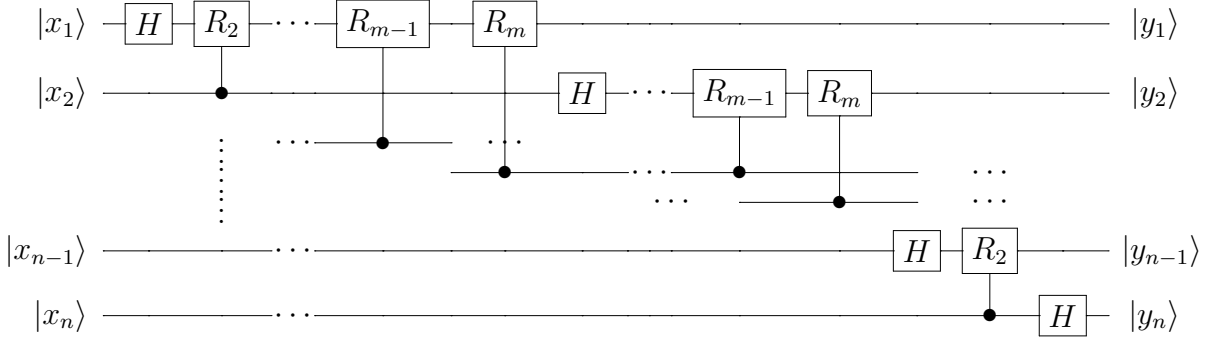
$|x_1\rangle$ $H$ $R_2$ $\cdots$ $R_{m-1}$ $R_m$ $|y_1\rangle$

$|x_2\rangle$ $H$ $\cdots$ $R_{m-1}$ $R_m$ $|y_2\rangle$

$\cdots$ $\cdots$ $\cdots$ $\cdots$ $\cdots$ $\cdots$

$|x_{n-1}\rangle$ $\cdots$ $H$ $R_2$ $|y_{n-1}\rangle$

$|x_n\rangle$ $\cdots$ $H$ $|y_n\rangle$